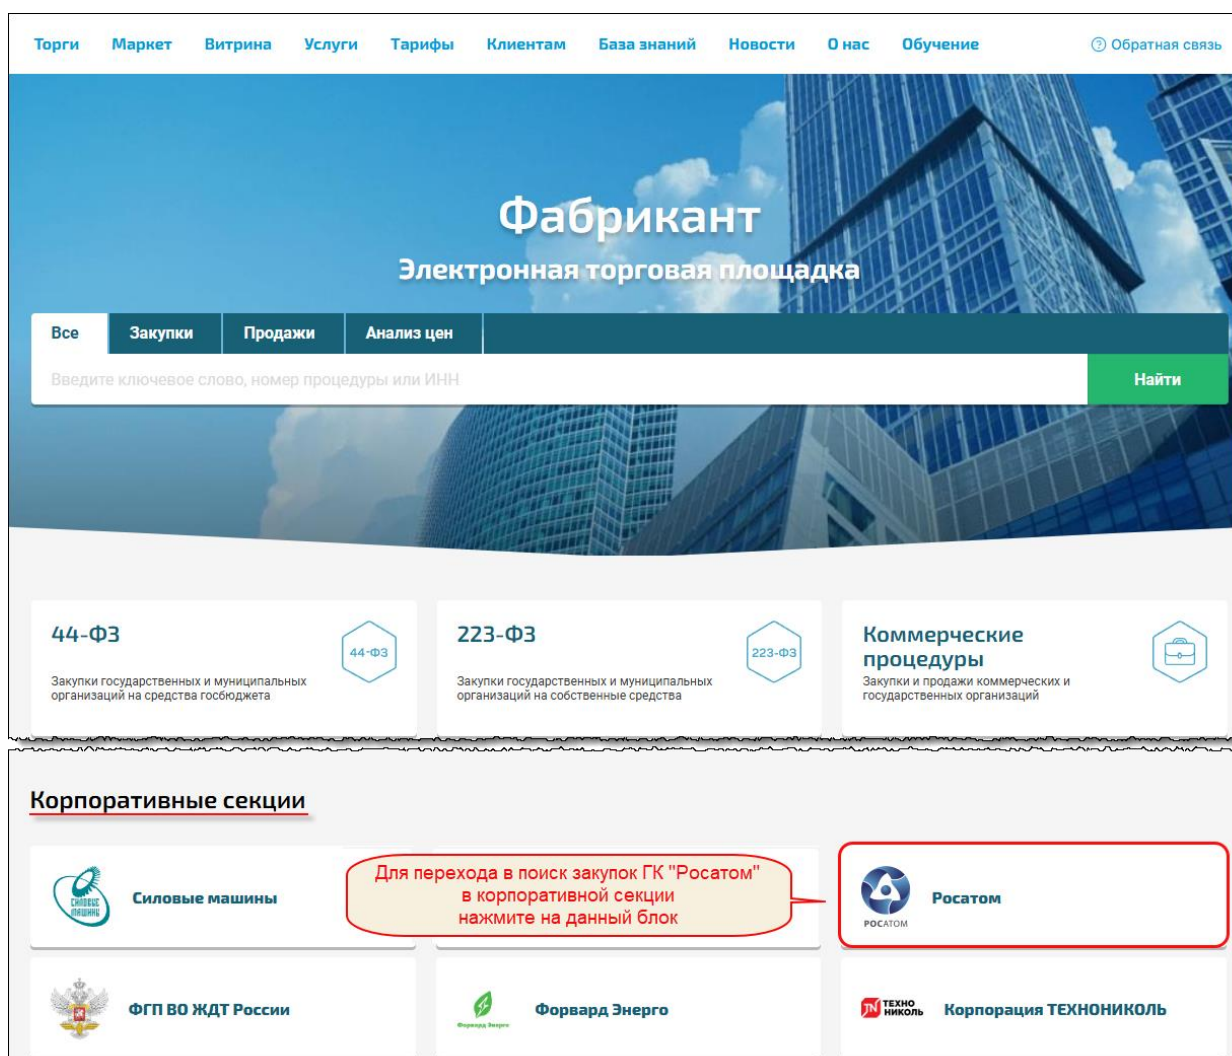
Торги Маркет Витрина Услуги Тарифы Клиентам База знаний Новости О нас Обучение ⓘ Обратная связь

Фабрикант

Электронная торговая площадка

Все | Закупки | Продажи | Анализ цен

Введите ключевое слово, номер процедуры или ИНН

Найти

44-ФЗ
Закупки государственных и муниципальных организаций на средства госбюджета
44-ФЗ

223-ФЗ
Закупки государственных и муниципальных организаций на собственные средства
223-ФЗ

Коммерческие процедуры
Закупки и продажи коммерческих и государственных организаций

Корпоративные секции

СИЛОВЫЕ МАШИНЫ
Силовые машины

Для перехода в поиск закупок ГК "Росатом" в корпоративной секции нажмите на данный блок

РОСАТОМ
Росатом

ФГП ВО ЖДТ России

Форвард Энерго
Форвард Энерго

ТЕХНО НИКОЛЬ
Корпорация ТЕХНОНИКОЛЬ